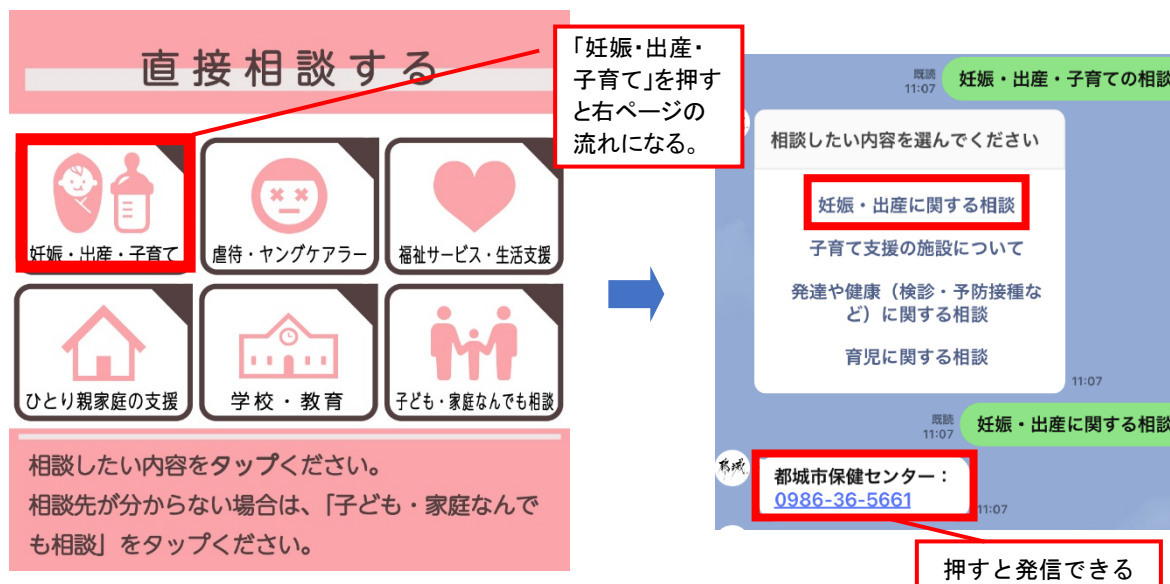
直接相談する

「妊娠･出産･子育て」を押すと右ページの流れになる。

妊娠・出産・子育て
虐待・ヤングケアラー
福祉サービス・生活支援
ひとり親家庭の支援
学校・教育
子ども・家庭なんでも相談

相談したい内容をタップください。
相談先が分からない場合は、「子ども・家庭なんでも相談」をタップください。

既読
11:07
妊娠・出産・子育ての相談

相談したい内容を選んでください
妊娠・出産に関する相談
子育て支援の施設について
発達や健康（検診・予防接種など）に関する相談
育児に関する相談
11:07

既読
11:07
妊娠・出産に関する相談

都城
都城市保健センター：
0986-36-5661
11:07

押すと発信できる